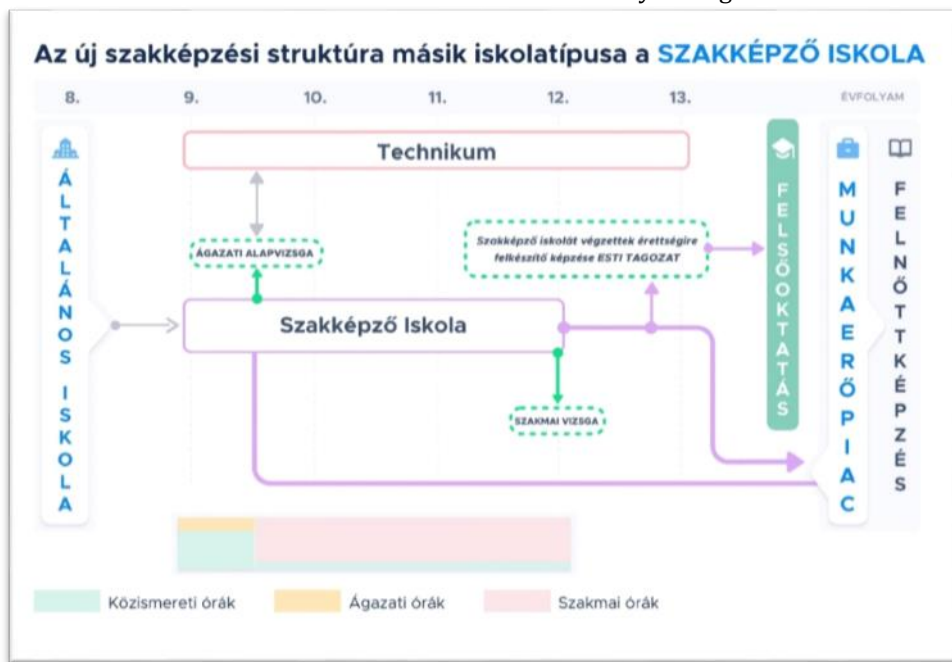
Az új szakképzési struktúra másik iskolatípusa a SZAKKÉPZŐ ISKOLA

8. 9. 10. 11. 12. 13. ÉVFOLYAM

ÁLTALÁNOS ISKOLA

Technikum

ÁGAZATI ALAPVIZSGA

Szakképző iskolát végzettek érettségire felkészítő képzése ESTI TAGOZAT

Szakképző Iskola

SZAKMAI VIZSGA

FELSŐOKTATÁS

MUNKAERŐPIAC

FELNŐTTKÉPZÉS

Közismereti órák Ágazati órák Szakmai órák